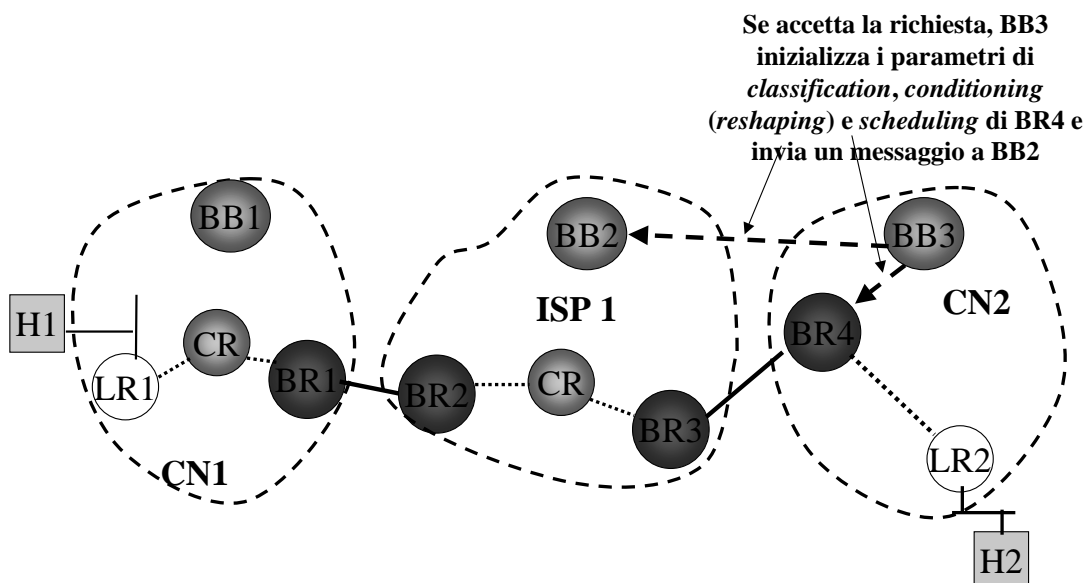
Se accetta la richiesta, BB3 inizializza i parametri di *classification*, *conditioning* (*reshaping*) e *scheduling* di BR4 e invia un messaggio a BB2

BB1

BB2

BB3

H1

CR

LR1

BR1

BR2

CR

BR3

ISP 1

BR4

CN2

LR2

CN1

H2